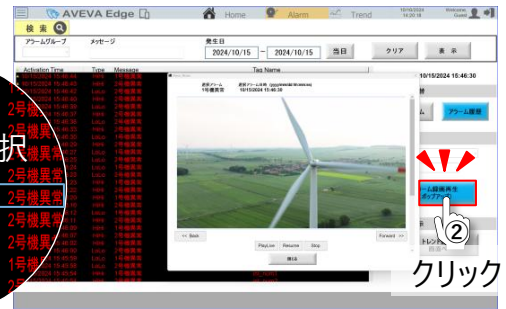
AVEVA Edge
Home Alarm Trend
Welcome Guest

検索
アラームグループ メッセージ
発生日
2024/10/15 ~ 2024/10/15 当日 クリア 表示

Activation Time Type Message Tag Name

択
2号機異常
1号機異常
2号機異常
2号機異常
2号機異常
1号機異常
2号機異常
1号機異常

10/15/2024 15:46:30

アラーム履歴

ーム録画再生
ポップアップ
②
クリック

<< Back
Forward >>
PlayLive Resume Stop
閉じる